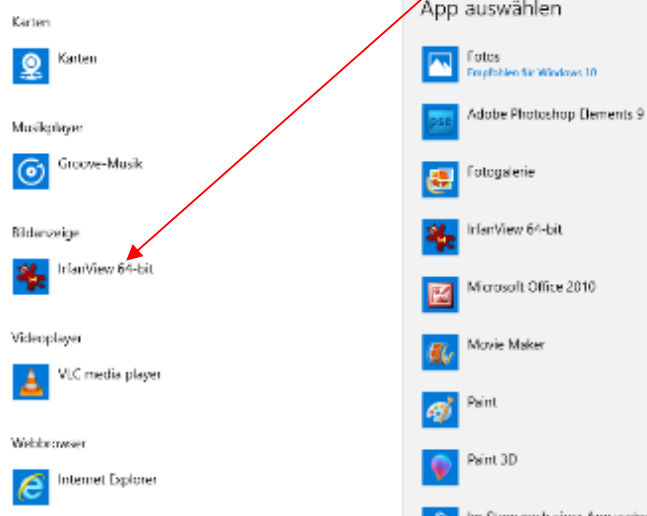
Karten

Karten

Musikplayer

Groove-Musik

Bildanzeige

IrfanView 64-bit

Videoplayer

VLC media player

Webbrowser

Internet Explorer

App auswählen

Fotos
Empfohlen für Windows 10

Adobe Photoshop Elements 9

Fotogalerie

IrfanView 64-bit

Microsoft Office 2010

Movie Maker

Paint

Paint 3D

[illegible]